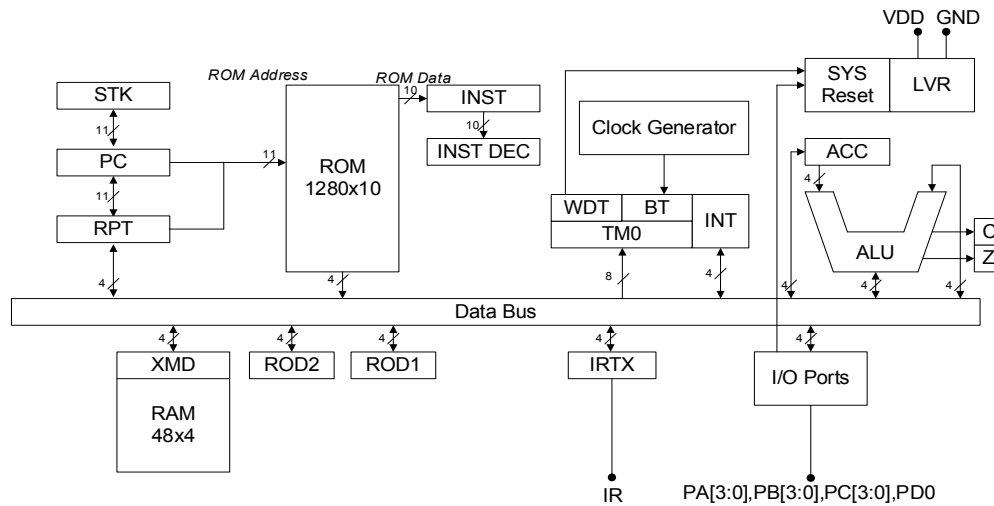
VDD GND

ROM Address

ROM Data

STK

10

INST

SYS Reset

LVR

11

10

PC

11

INST DEC

Clock Generator

ROM 1280x10

ACC

11

4

RPT

WDT

BT

INT

TM0

ALU

C

Z

4

4

8

4

4

4

4

Data Bus

4

4

4

4

4

XMD

ROD2

ROD1

IRTX

I/O Ports

RAM 48x4

IR

PA[3:0],PB[3:0],PC[3:0],PD0